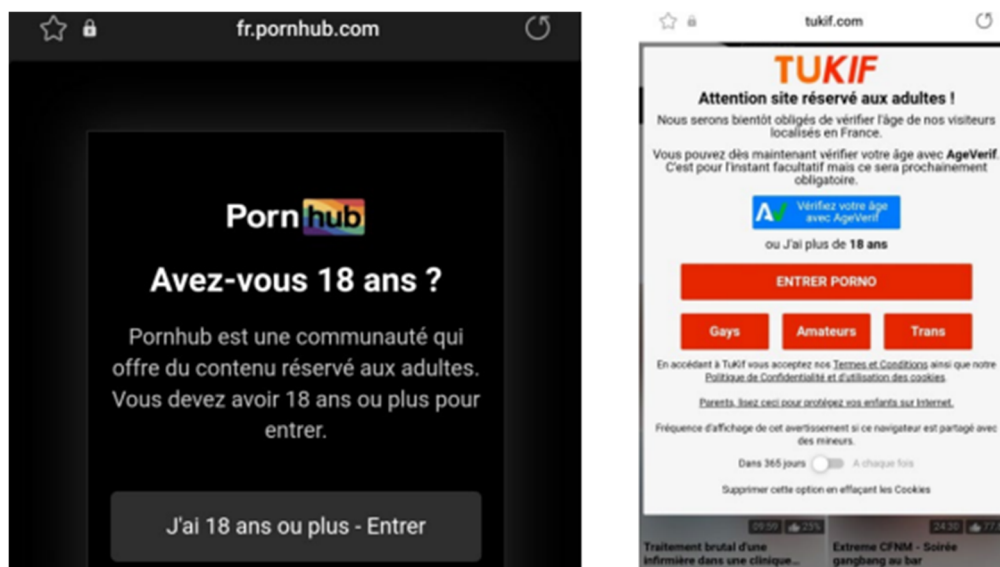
fr.pornhub.com

Porn hub

Avez-vous 18 ans ?

Pornhub est une communauté qui offre du contenu réservé aux adultes. Vous devez avoir 18 ans ou plus pour entrer.

J'ai 18 ans ou plus - Entrer

tukif.com

TUKIF

Attention site réservé aux adultes !

Nous serons bientôt obligés de vérifier l'âge de nos visiteurs localisés en France.

Vous pouvez dès maintenant vérifier votre âge avec AgeVerif. C'est pour l'instant facultatif mais ce sera prochainement obligatoire.

Vérifiez votre âge avec AgeVerif

ou J'ai plus de 18 ans

ENTRER PORNO

Gays

Amateurs

Trans

En accédant à TuKif vous acceptez nos Termes et Conditions ainsi que notre Politique de Confidentialité et d'utilisation des cookies.

Parents, lisez ceci pour protégez vos enfants sur Internet.

Fréquence d'affichage de cet avertissement si ce navigateur est partagé avec des mineurs.

Dans 365 jours

A chaque fois

Supprimer cette option en effaçant les Cookies

09:59 23%

Traitement brutal d'une infirmière dans une clinique...

24:30 77

Extreme CFNM - Soirée gangbang au bar